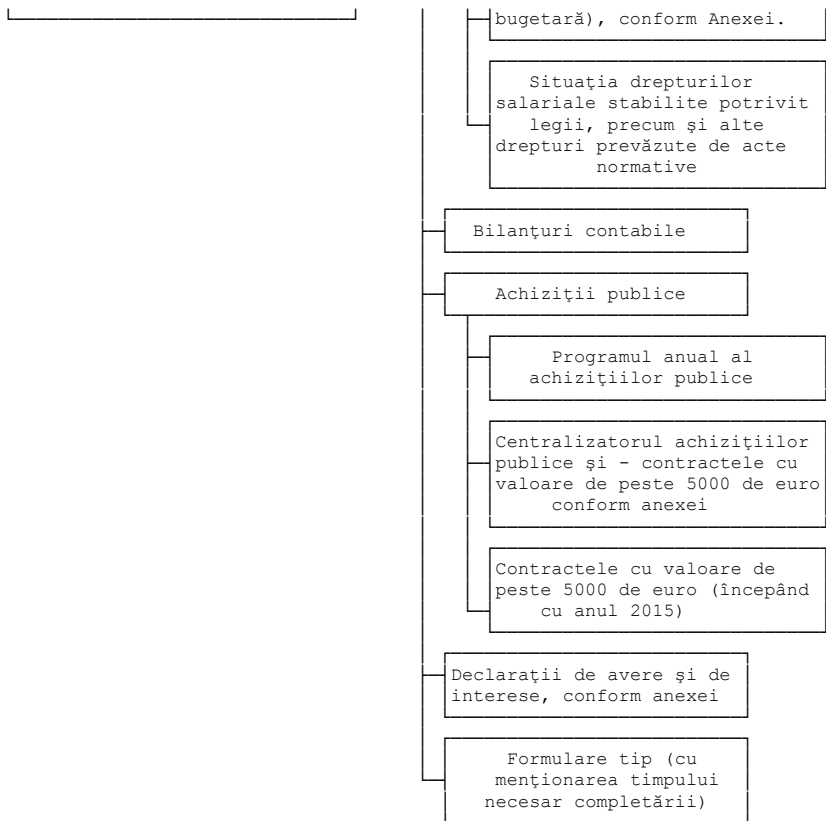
bugetară), conform Anexei.

Situaţia drepturilor salariale stabilite potrivit legii, precum şi alte drepturi prevăzute de acte normative

Bilanţuri contabile

Achiziţii publice

Programul anual al achiziţiilor publice

Centralizatorul achiziţiilor publice şi - contractele cu valoare de peste 5000 de euro conform anexei

Contractele cu valoare de peste 5000 de euro (începând cu anul 2015)

Declaraţii de avere şi de interese, conform anexei

Formulare tip (cu menţionarea timpului necesar completării)